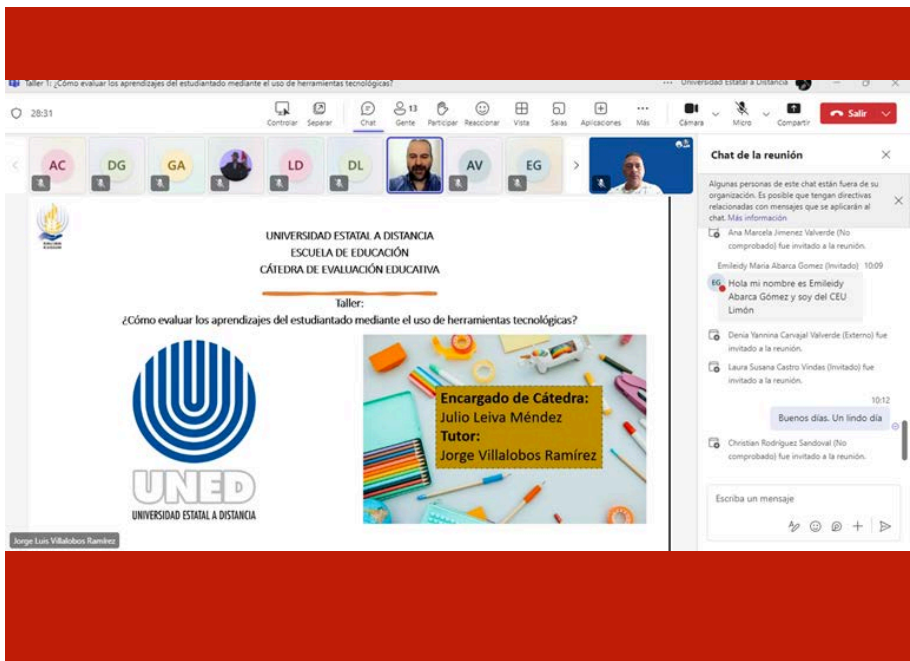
Taller 1: ¿Cómo evaluar los aprendizajes del estudiantado mediante el uso de herramientas tecnológicas?

Universidad Estatal a Distancia

28:31

Controlar Separar Chat 13 Gente Participar Reaccionar Vista Salas Aplicaciones Más Cámara Micro Compartir Salir

AC DG GA LD DL AV EG

Chat de la reunión

Algunas personas de este chat están fuera de su organización. Es posible que tengan directivas relacionadas con mensajes que se aplicarán al chat. Más información

Ana Marcela Jimenez Valverde (No comprobado) fue invitado a la reunión.

Emileidy Maria Abarca Gomez (Invitado) 10:09

EG Hola mi nombre es Emileidy Abarca Gómez y soy del CEU Limón

Denia Yannina Carvajal Valverde (Externo) fue invitado a la reunión.

Laura Susana Castro Vindas (Invitado) fue invitado a la reunión.

10:12

Buenos días. Un lindo día

Christian Rodríguez Sandoval (No comprobado) fue invitado a la reunión.

Escriba un mensaje

UNIVERSIDAD ESTATAL A DISTANCIA
ESCUELA DE EDUCACIÓN
CÁTEDRA DE EVALUACIÓN EDUCATIVA

Taller:
¿Cómo evaluar los aprendizajes del estudiantado mediante el uso de herramientas tecnológicas?

UNED
UNIVERSIDAD ESTATAL A DISTANCIA

Encargado de Cátedra:
Julio Leiva Méndez
Tutor:
Jorge Villalobos Ramírez

Jorge Luis Villalobos Ramírez